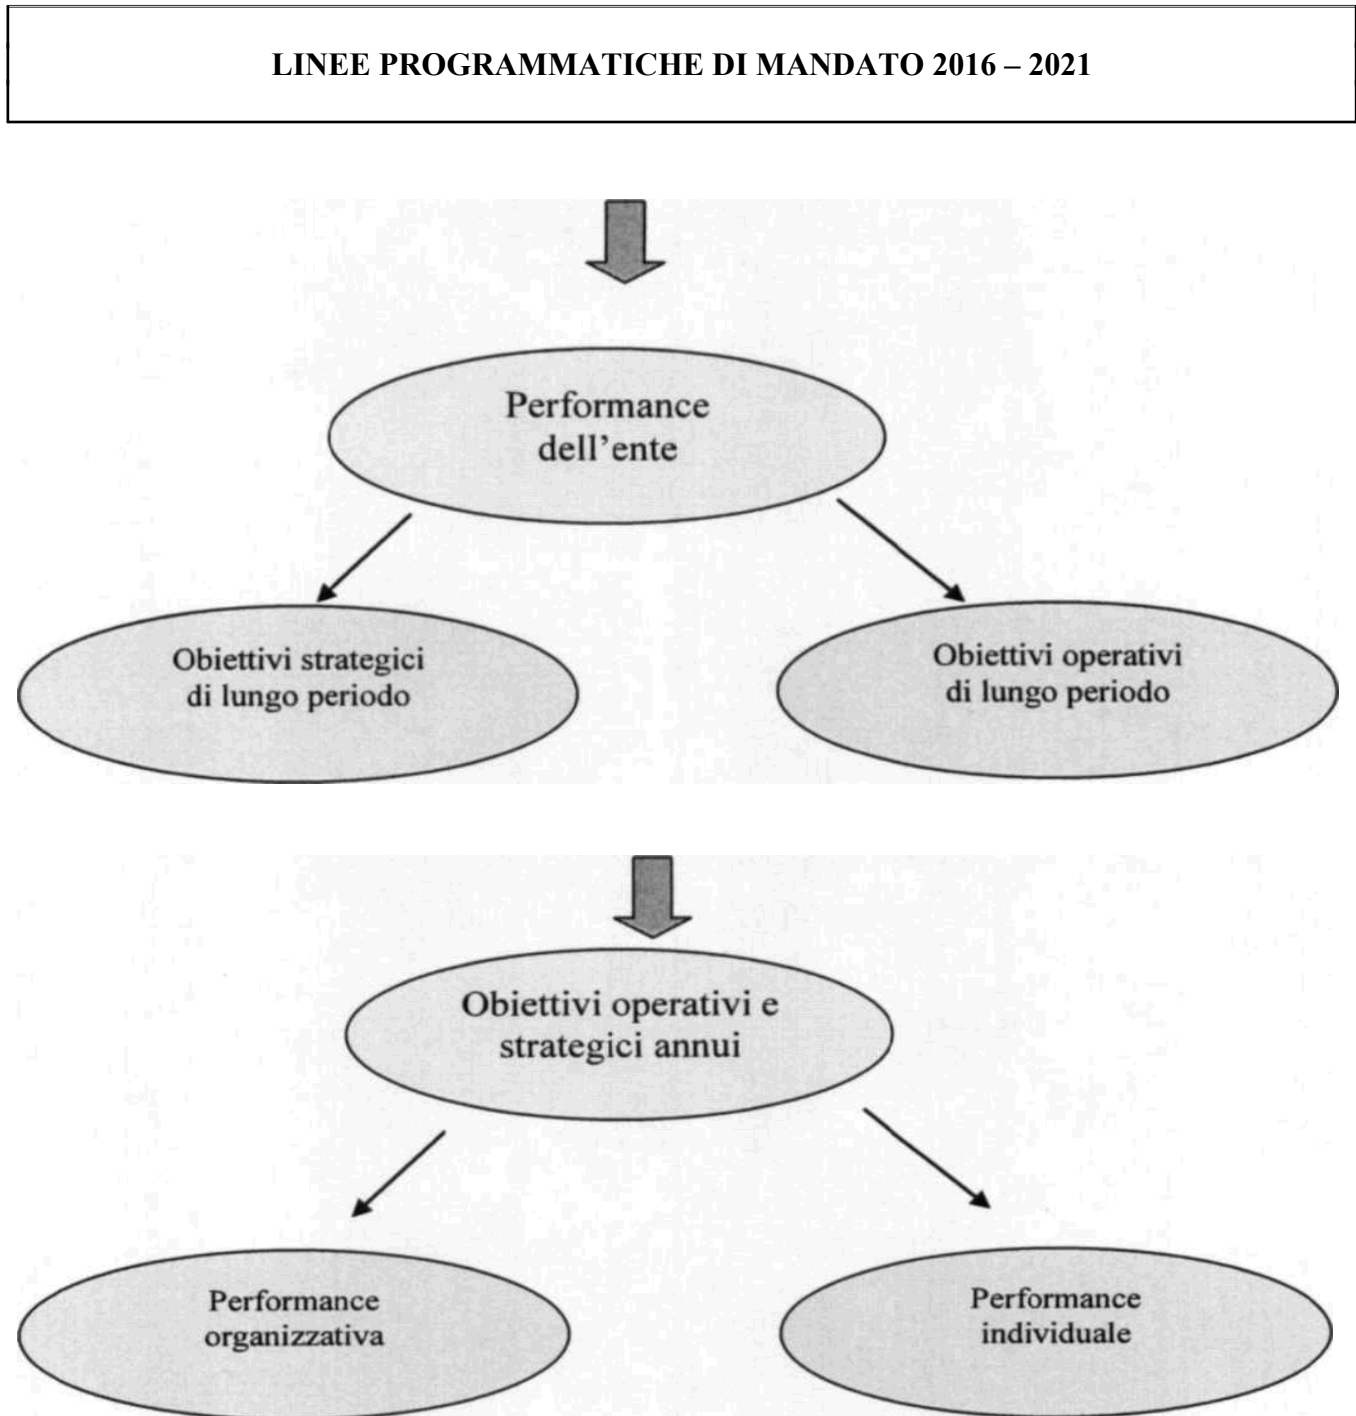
LINEE PROGRAMMATICHE DI MANDATO 2016 – 2021

Performance dell’ente

Obiettivi strategici di lungo periodo

Obiettivi operativi di lungo periodo

Obiettivi operativi e strategici annui

Performance organizzativa

Performance individuale